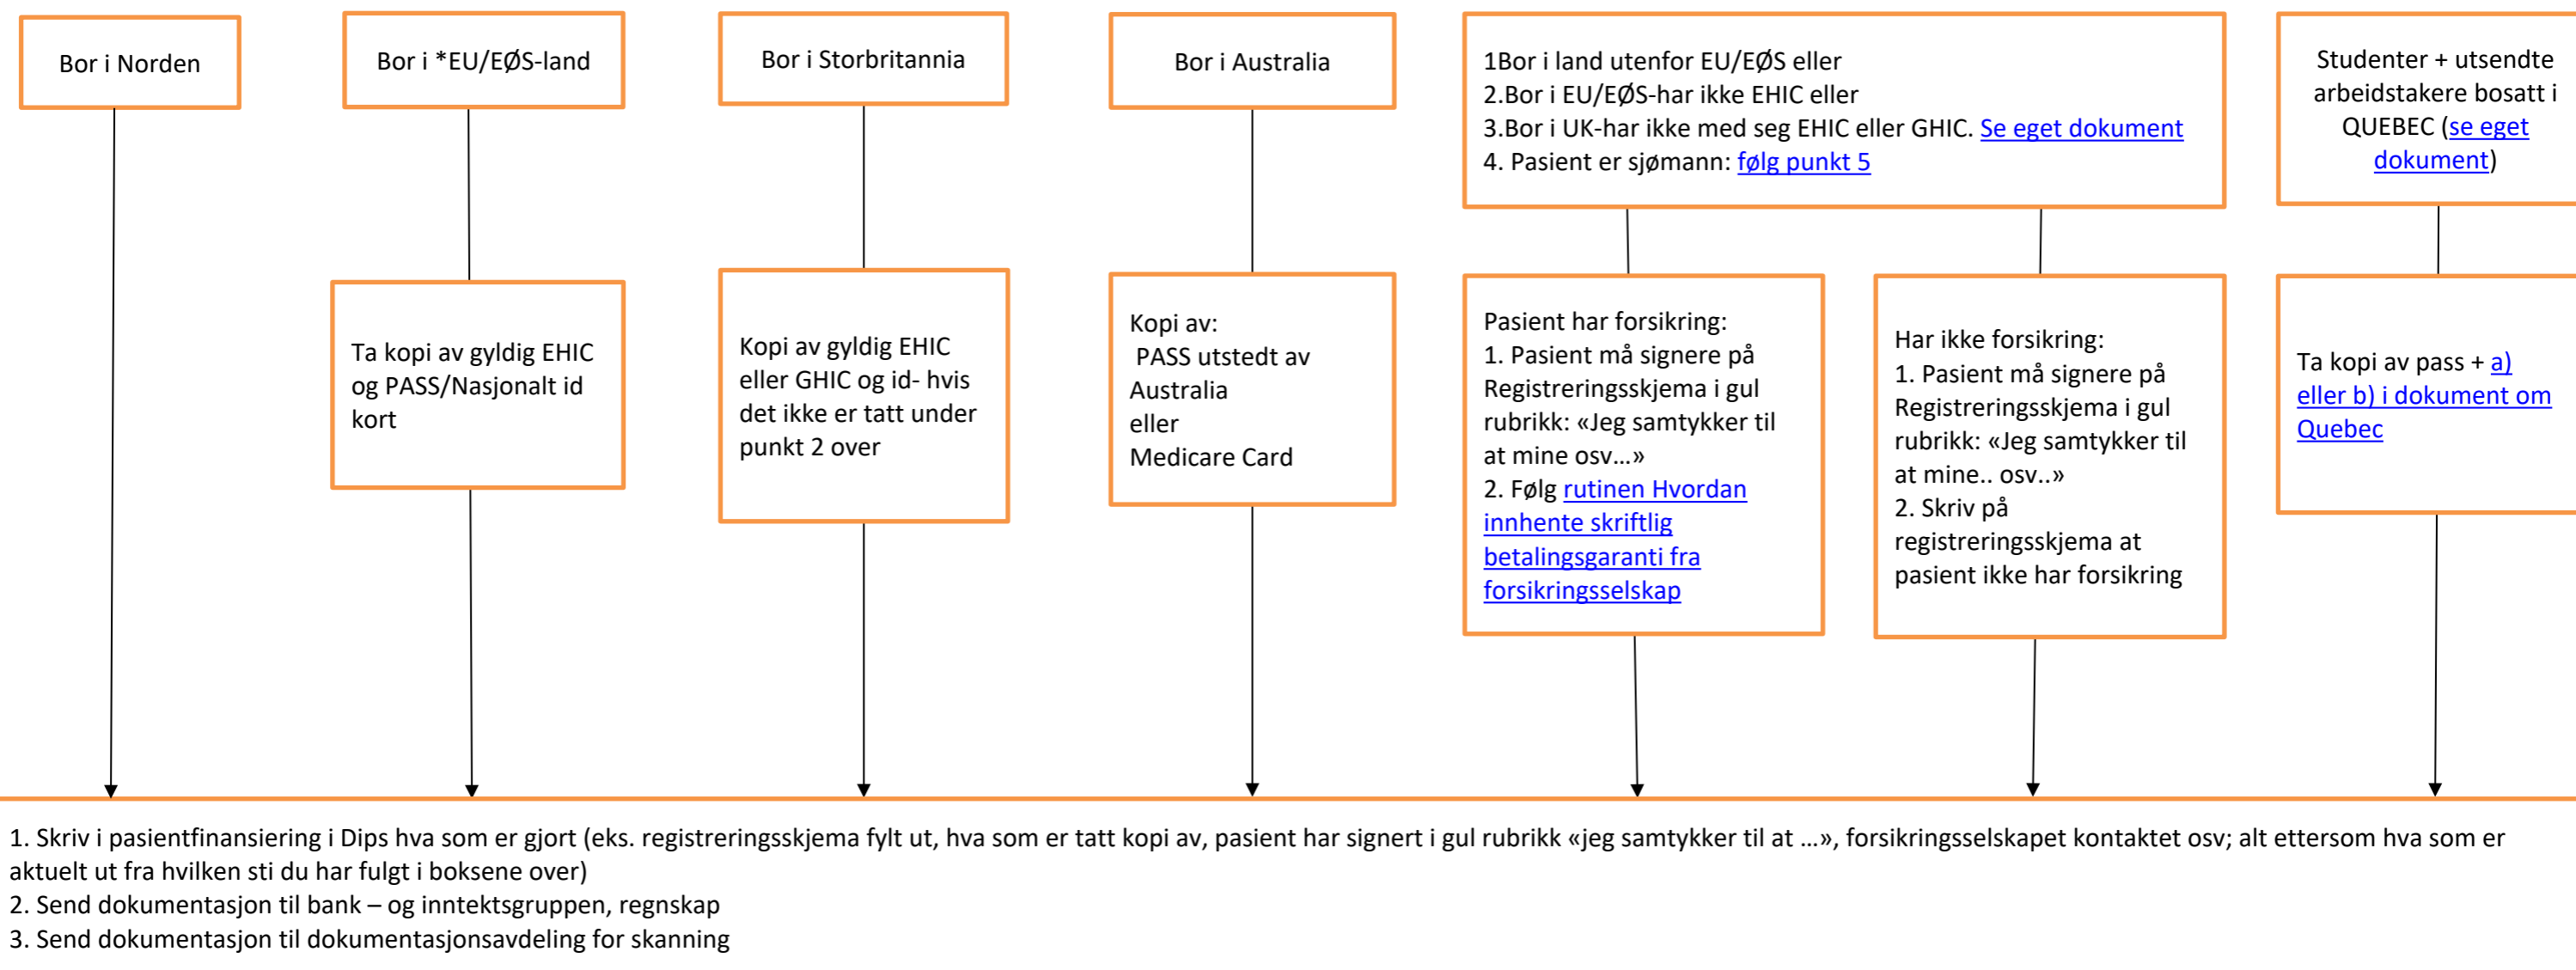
Bor i Norden

Bor i *EU/EØS-land

Bor i Storbritannia

Bor i Australia

1Bor i land utenfor EU/EØS eller
2.Bor i EU/EØS-har ikke EHIC eller
3.Bor i UK-har ikke med seg EHIC eller GHIC. Se eget dokument
4. Pasient er sjømann: følg punkt 5

Studenter + utsendte arbeidstakere bosatt i QUEBEC (se eget dokument)

Ta kopi av gyldig EHIC og PASS/Nasjonalt id kort

Kopi av gyldig EHIC eller GHIC og id- hvis det ikke er tatt under punkt 2 over

Kopi av:
PASS utstedt av Australia
eller
Medicare Card

Pasient har forsikring:
1. Pasient må signere på Registreringsskjema i gul rubrikk: «Jeg samtykker til at mine osv…»
2. Følg rutinen Hvordan innhente skriftlig betalingsgaranti fra forsikringsselskap

Har ikke forsikring:
1. Pasient må signere på Registreringsskjema i gul rubrikk: «Jeg samtykker til at mine.. osv..»
2. Skriv på registreringsskjema at pasient ikke har forsikring

Ta kopi av pass + a) eller b) i dokument om Quebec

1. Skriv i pasientfinansiering i Dips hva som er gjort (eks. registreringsskjema fylt ut, hva som er tatt kopi av, pasient har signert i gul rubrikk «jeg samtykker til at …», forsikringsselskapet kontaktet osv; alt ettersom hva som er aktuelt ut fra hvilken sti du har fulgt i boksene over)
2. Send dokumentasjon til bank – og inntektsgruppen, regnskap
3. Send dokumentasjon til dokumentasjonsavdeling for skanning